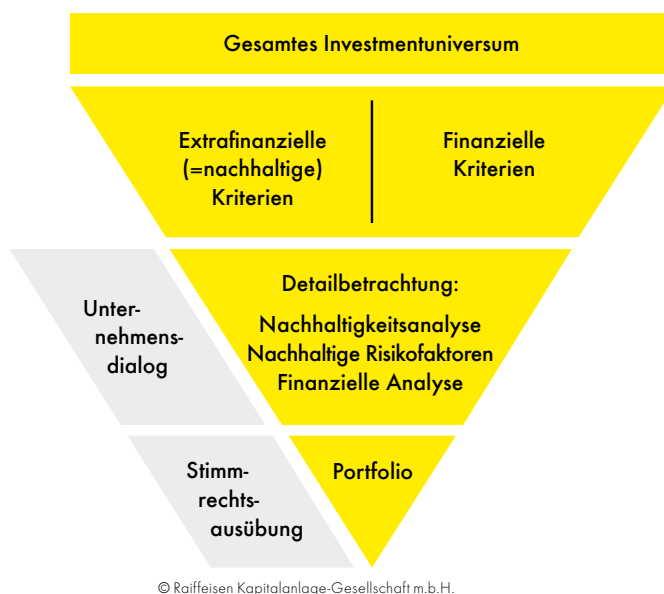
Gesamtes Investmentuniversum

Extrafinanzielle (=nachhaltige) Kriterien

Finanzielle Kriterien

Unternehmensdialog

Detailbetrachtung:

Nachhaltigkeitsanalyse
Nachhaltige Risikofaktoren
Finanzielle Analyse

Stimmrechtsausübung

Portfolio

© Raiffeisen Kapitalanlage-Gesellschaft m.b.H.